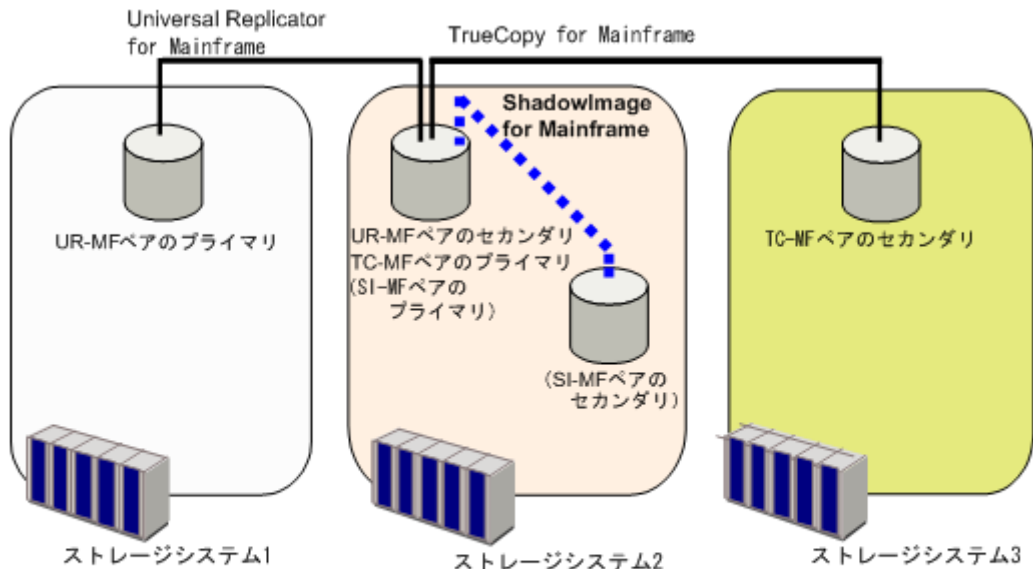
Universal Replicator for Mainframe

TrueCopy for Mainframe

ShadowImage for Mainframe

UR-MFペアのプライマリ

UR-MFペアのセカンダリ
TC-MFペアのプライマリ
(SI-MFペアのプライマリ)

(SI-MFペアのセカンダリ)

TC-MFペアのセカンダリ

ストレージシステム1

ストレージシステム2

ストレージシステム3